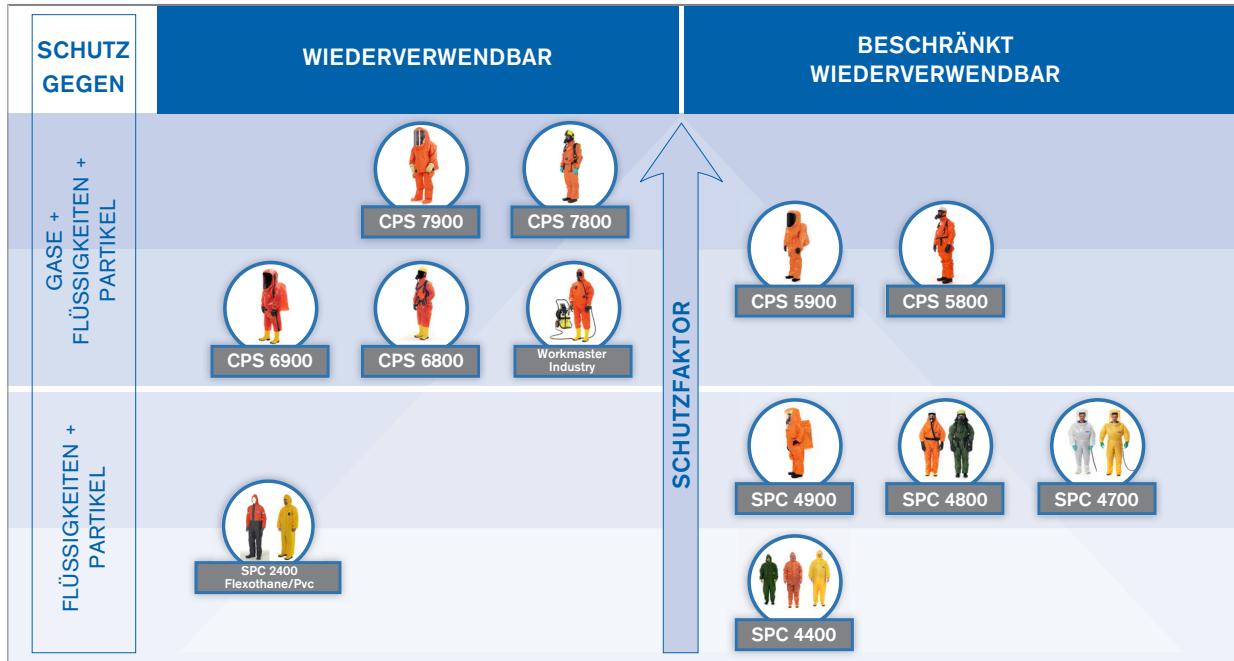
SCHUTZ GEGEN

WIEDERVERWENDBAR

BESCHRÄNKT WIEDERVERWENDBAR

GASE + FLÜSSIGKEITEN + PARTIKEL

CPS 7900

CPS 7800

CPS 5900

CPS 5800

CPS 6900

CPS 6800

Workmaster Industry

SCHUTZFAKTOR

FLÜSSIGKEITEN + PARTIKEL

SPC 4900

SPC 4800

SPC 4700

SPC 2400 Flexothane/Pvc

SPC 4400